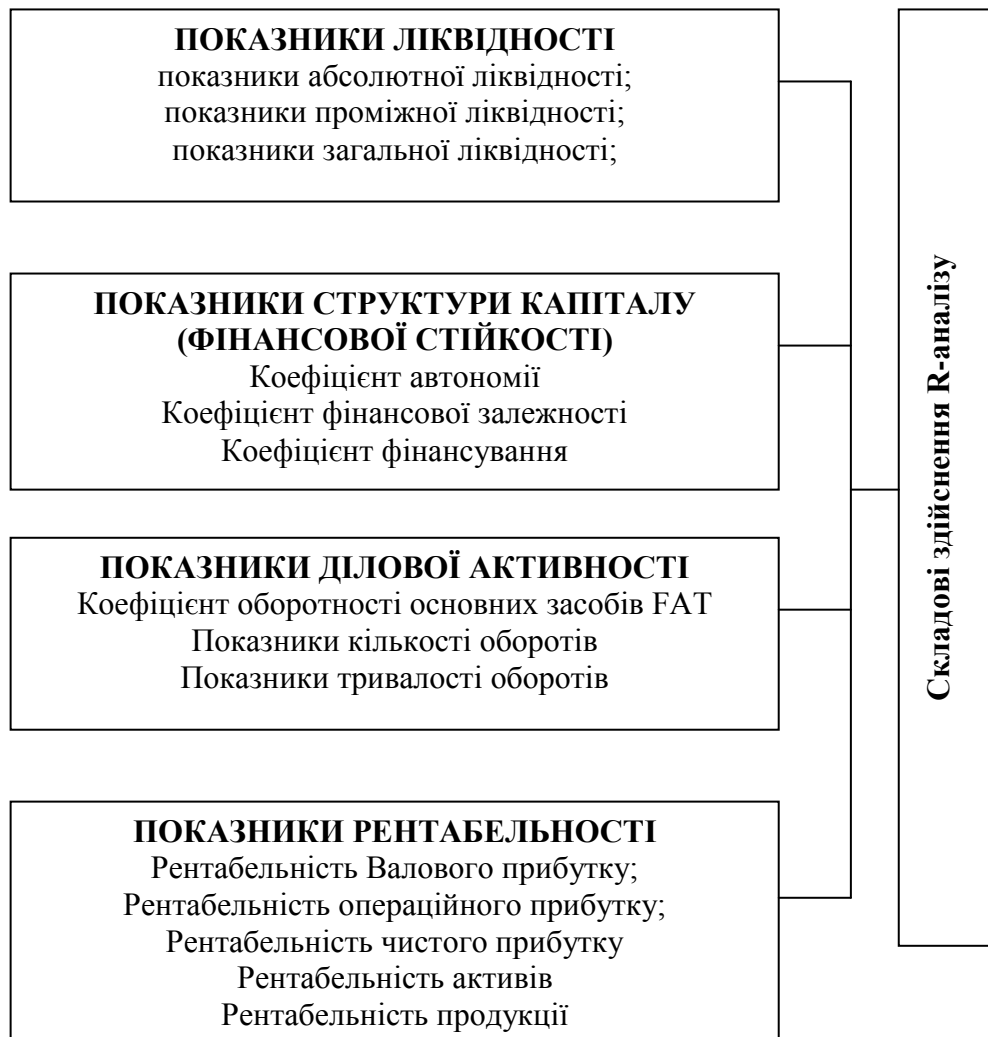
**ПОКАЗНИКИ ЛІКВІДНОСТІ**
показники абсолютної ліквідності;
показники проміжної ліквідності;
показники загальної ліквідності;

**ПОКАЗНИКИ СТРУКТУРИ КАПІТАЛУ (ФІНАНСОВОЇ СТІЙКОСТІ)**
Коефіцієнт автономії
Коефіцієнт фінансової залежності
Коефіцієнт фінансування

**ПОКАЗНИКИ ДІЛОВОЇ АКТИВНОСТІ**
Коефіцієнт оборотності основних засобів FAT
Показники кількості оборотів
Показники тривалості оборотів

**ПОКАЗНИКИ РЕНТАБЕЛЬНОСТІ**
Рентабельність Валового прибутку;
Рентабельність операційного прибутку;
Рентабельність чистого прибутку
Рентабельність активів
Рентабельність продукції

**Складові здійснення R-аналізу**